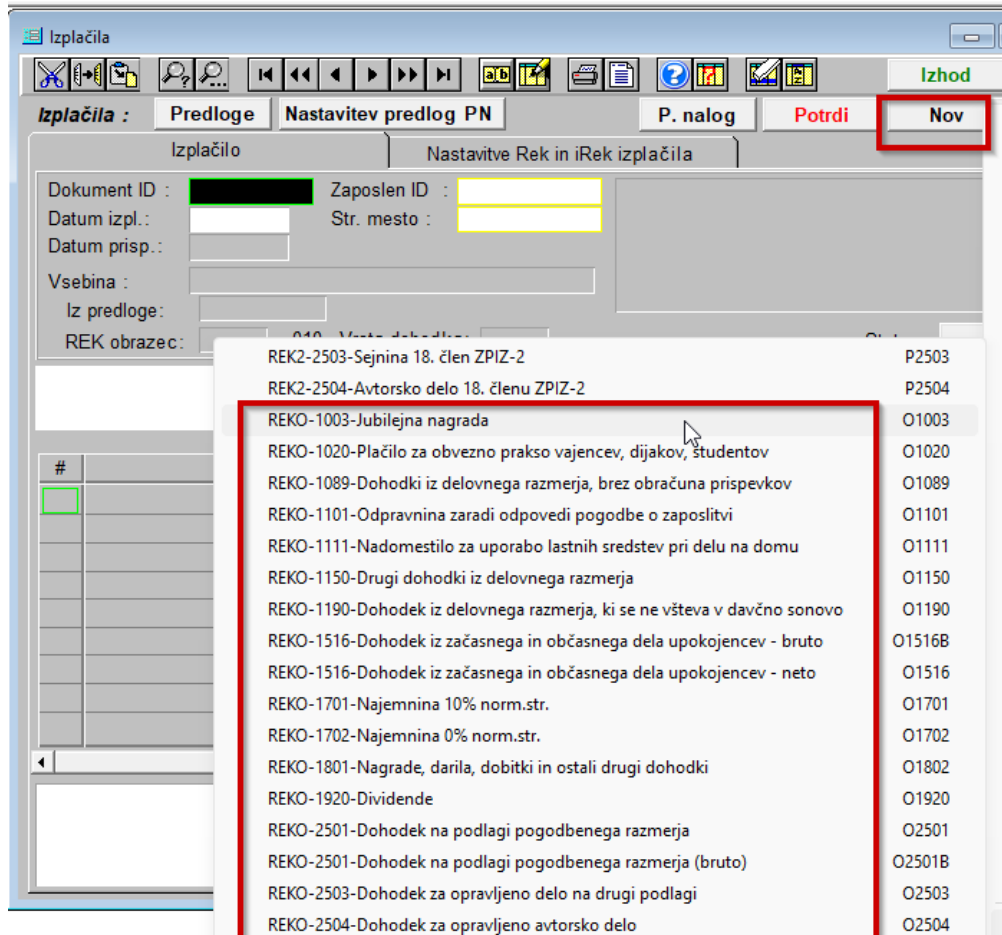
Izplačila

Izhod

Izplačila : Predloge Nastavitev predlog PN P. nalog Potrdi Nov

Izplačilo | Nastavitve Rek in iRek izplačila

Dokument ID :
Zaposlen ID :
Datum izpl. :
Str. mesto :
Datum prisp. :
Vsebina :
Iz predloge:
REK obrazec: 010 - Vrsta dohodka: Stat

#

REK2-2503-Sejnina 18. člen ZPIZ-2 P2503
REK2-2504-Avtorsko delo 18. členu ZPIZ-2 P2504
REKO-1003-Jubilejna nagrada O1003
REKO-1020-Plačilo za obvezno prakso vajencev, dijakov, študentov O1020
REKO-1089-Dohodki iz delovnega razmerja, brez obračuna prispevkov O1089
REKO-1101-Odpravnina zaradi odpovedi pogodbe o zaposlitvi O1101
REKO-1111-Nadomestilo za uporabo lastnih sredstev pri delu na domu O1111
REKO-1150-Drugi dohodki iz delovnega razmerja O1150
REKO-1190-Dohodek iz delovnega razmerja, ki se ne všteva v davčno sonovo O1190
REKO-1516-Dohodek iz začasnega in občasnega dela upokojencev - bruto O1516B
REKO-1516-Dohodek iz začasnega in občasnega dela upokojencev - neto O1516
REKO-1701-Najemnina 10% norm.str. O1701
REKO-1702-Najemnina 0% norm.str. O1702
REKO-1801-Nagrade, darila, dobitki in ostali drugi dohodki O1802
REKO-1920-Dividende O1920
REKO-2501-Dohodek na podlagi pogodbenega razmerja O2501
REKO-2501-Dohodek na podlagi pogodbenega razmerja (bruto) O2501B
REKO-2503-Dohodek za opravljeno delo na drugi podlagi O2503
REKO-2504-Dohodek za opravljeno avtorsko delo O2504